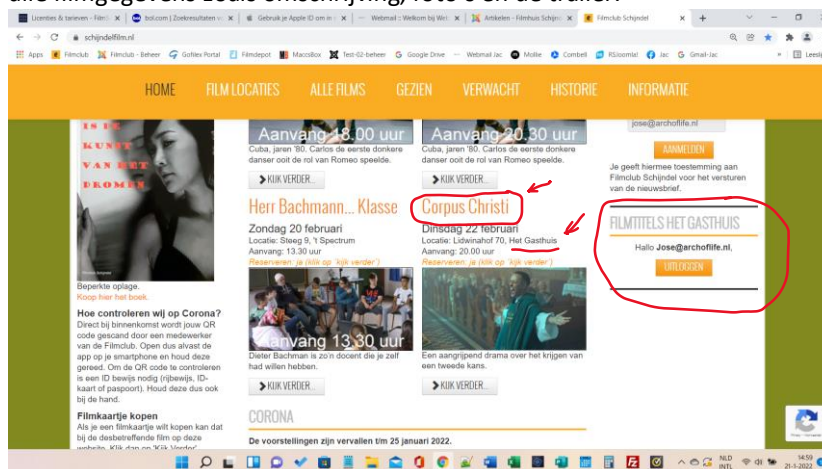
Licenties & tarieven - Filmh | bol.com | Zoekresultaten | Gebruik je Apple ID om in | Webmail :: Welkom bij Web | Artikelen - Filmhuis Schijnd | Filmclub Schijndel

schijndelfilm.nl

Apps | Filmclub | Filmclub - Beheer | Gofilex Portal | Filmdepot | MaccoBox | Test-02-beheer | Google Drive | Webmail Jac | Mollie | Combell | RSJoomla! | Jac | Gmail-Jac | Leeslijst

HOME | FILM LOCATIES | ALLE FILMS | GEZIEN | VERWACHT | HISTORIE | INFORMATIE

IS DE KUNST VAN HET DROMEN

Beperkte oplage.
Koop hier het boek.

Hoe controleren wij op Corona?
Direct bij binnenkomst wordt jouw QR code gescand door een medewerker van de Filmclub. Open dus alvast de app op je smartphone en houd deze gereed. Om de QR code te controleren is een ID bewijs nodig (rijbewijs, ID-kaart of paspoort). Houd deze dus ook bij de hand.

Filmkaartje kopen
Als je een filmkaartje wilt kopen kan dat bij de desbetreffende film op deze website. Klik dan op 'Kijk Verder'

Aanvang 18.00 uur
Cuba, jaren '80. Carlos de eerste donkere danser ooit de rol van Romeo speelde.
KIJK VERDER...

Aanvang 20.30 uur
Cuba, jaren '80. Carlos de eerste donkere danser ooit de rol van Romeo speelde.
KIJK VERDER...

Herr Bachmann... Klasse
Zondag 20 februari
Locatie: Steeg 9, 't Spectrum
Aanvang: 13.30 uur
Reserveren: ja (klik op 'kijk verder')
Aanvang 13.30 uur
Dieter Bachman is zo'n docent die je zelf had willen hebben.
KIJK VERDER...

Corpus Christi
Dinsdag 22 februari
Locatie: Lidwinahof 70, Het Gasthuis
Aanvang: 20.00 uur
Reserveren: ja (klik op 'kijk verder')
Een aangrijpend drama over het krijgen van een tweede kans.
KIJK VERDER...

CORONA
De voorstellingen zijn vervallen t/m 25 januari 2022.

jose@archoflife.nl
AANMELDEN
Je geeft hiermee toestemming aan Filmclub Schijndel voor het versturen van de nieuwsbrief.

FILMTITELS HET GASTHUIS
Hallo Jose@archofife.nl,
UITLOGGEN

NLD INTL 14:59 21-1-2022